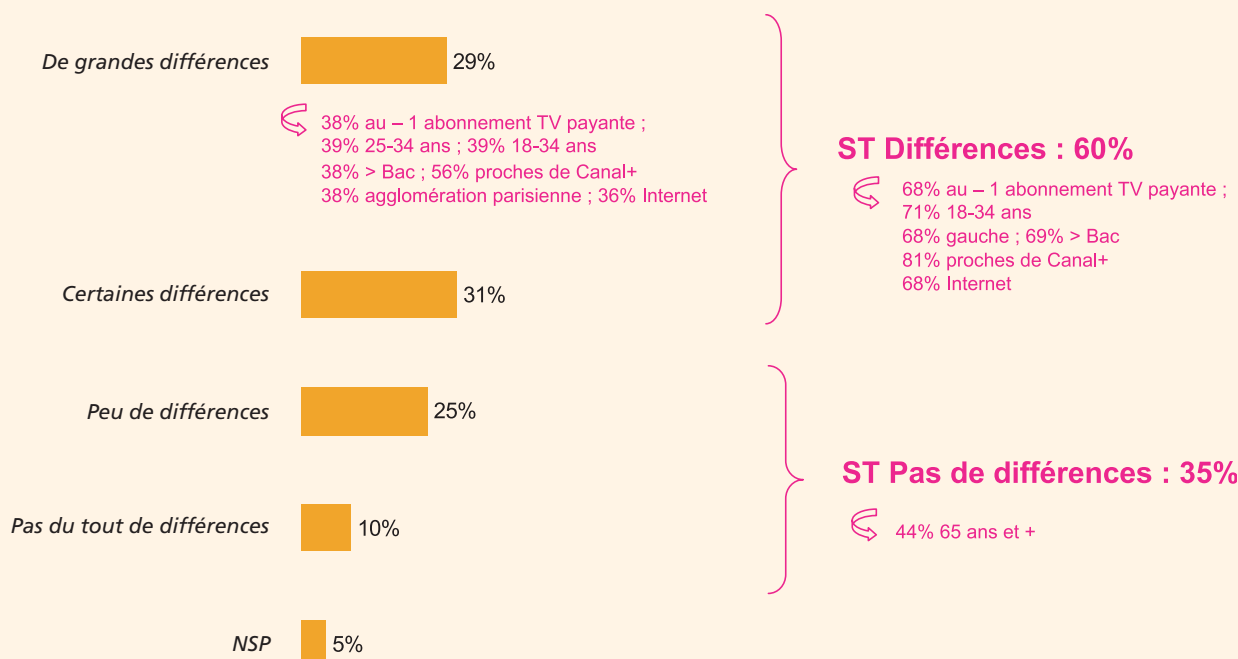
De grandes différences 29%

38% au – 1 abonnement TV payante ;
39% 25-34 ans ; 39% 18-34 ans
38% > Bac ; 56% proches de Canal+
38% agglomération parisienne ; 36% Internet

Certaines différences 31%

ST Différences : 60%

68% au – 1 abonnement TV payante ;
71% 18-34 ans
68% gauche ; 69% > Bac
81% proches de Canal+
68% Internet

Peu de différences 25%

Pas du tout de différences 10%

ST Pas de différences : 35%

44% 65 ans et +

NSP 5%